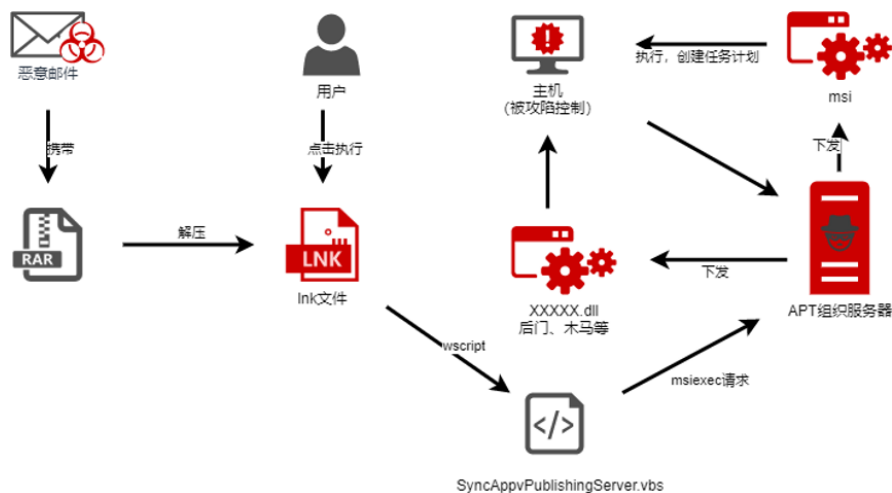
恶意邮件

携带

RAR

解压

用户

点击执行

LNK

lnk文件

wscript

</>

SyncAppvPublishingServer.vbs

msiexec请求

主机
（被攻陷控制）

XXXXX.dll
后门、木马等

下发

APT组织服务器

下发

msi

执行，创建任务计划